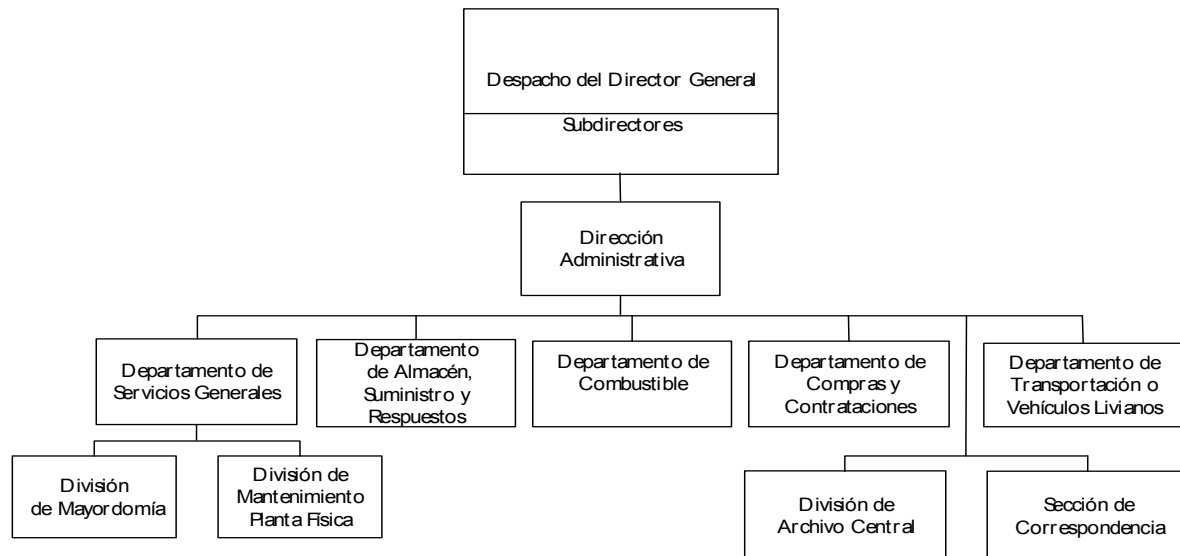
Despacho del Director General

Subdirectores

Dirección Administrativa

Departamento de Servicios Generales

Departamento de Almacén, Suministro y Respuestos

Departamento de Combustible

Departamento de Compras y Contrataciones

Departamento de Transportación o Vehículos Livianos

División de Mayordomía

División de Mantenimiento Planta Física

División de Archivo Central

Sección de Correspondencia